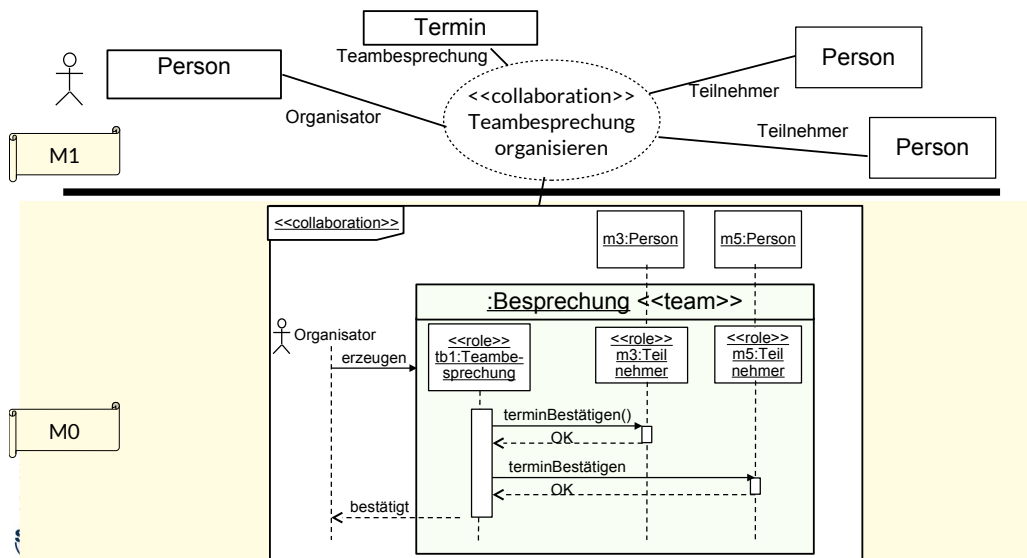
Termin

Teambesprechung

Person

Person

<<collaboration>> Teambesprechung organisieren

Teilnehmer

Organisator

Teilnehmer

Person

M1

<<collaboration>>

m3:Person

m5:Person

:Besprechung <<team>>

Organisator

<<role>> tb1:Teambesprechung

<<role>> m3:Teilnehmer

<<role>> m5:Teilnehmer

erzeugen

M0

terminBestätigen()

OK

terminBestätigen

OK

bestätigt